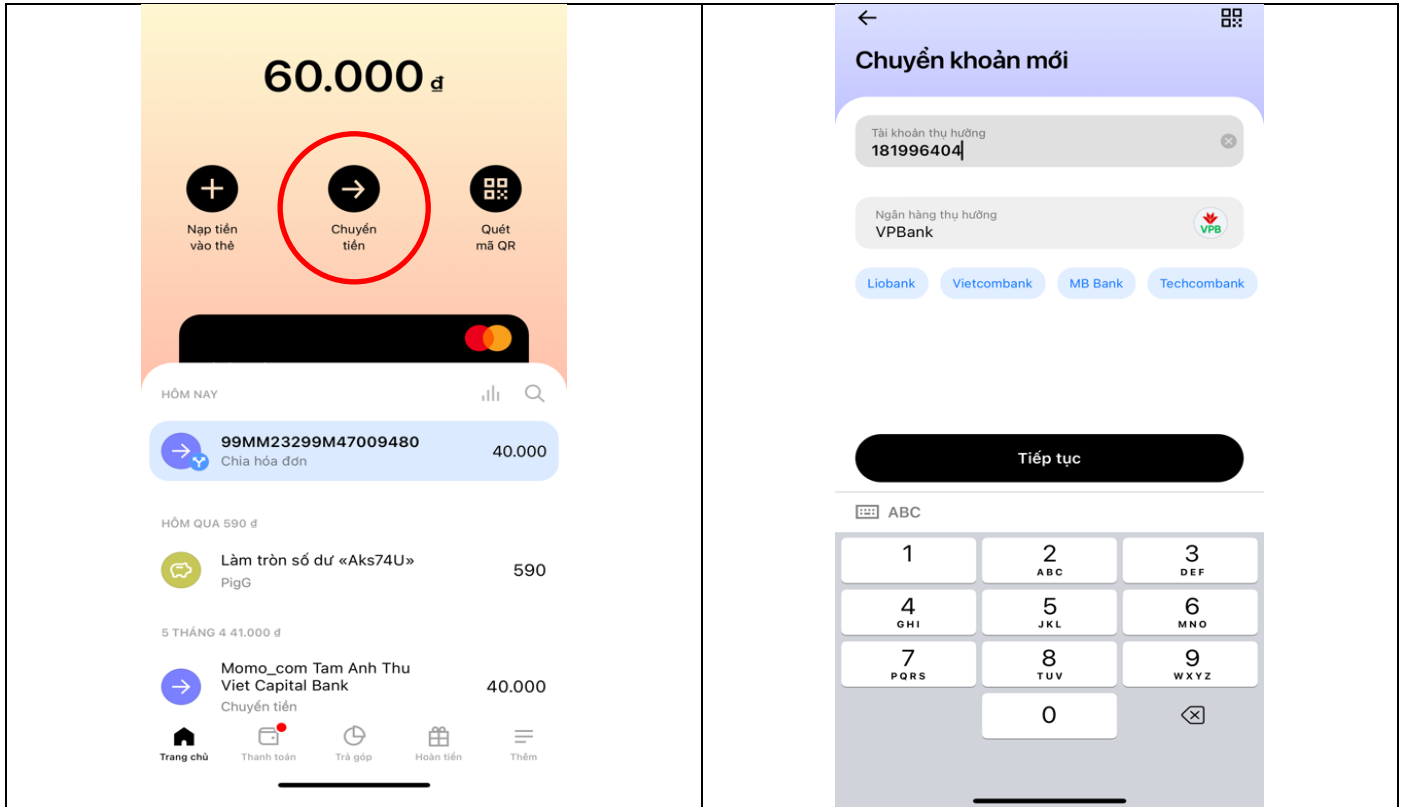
60.000 đ

Nạp tiền vào thẻ

Chuyển tiền

Quét mã QR

HÔM NAY

99MM23299M47009480
Chia hóa đơn
40.000

HÔM QUA 590 đ

Làm tròn số dư «Aks74U»
PigG
590

5 THÁNG 4 41.000 đ

Momo_com Tam Anh Thu Viet Capital Bank
Chuyển tiền
40.000

Trang chủ
Thanh toán
Trả góp
Hoàn tiền
Thêm

Chuyển khoản mới

Tài khoản thụ hưởng
181996404

Ngân hàng thụ hưởng
VPBank
VPB

Liobank
Vietcombank
MB Bank
Techcombank

Tiếp tục

ABC

| 1 | 2 ABC | 3 DEF |
|---|---|---|
| 4 GHI | 5 JKL | 6 MNO |
| 7 PQRS | 8 TUV | 9 WXYZ |
| | 0 | |